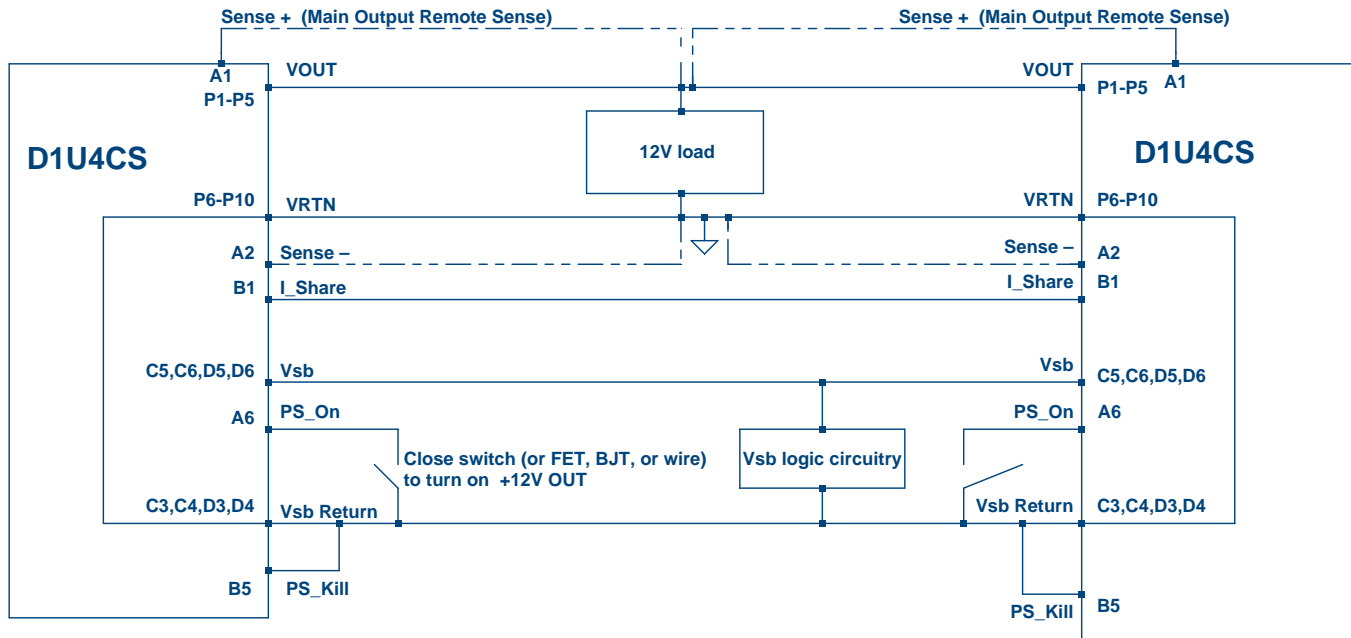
Sense + (Main Output Remote Sense)
Sense + (Main Output Remote Sense)

A1
P1-P5
VOUT
VOUT
P1-P5
A1

D1U4CS
12V load
D1U4CS

P6-P10
VRTN
VRTN
P6-P10

A2
Sense –
Sense –
A2

B1
I_Share
I_Share
B1

C5,C6,D5,D6
Vsb
Vsb
C5,C6,D5,D6

A6
PS_On
PS_On
A6

Close switch (or FET, BJT, or wire) to turn on +12V OUT
Vsb logic circuitry

C3,C4,D3,D4
Vsb Return
Vsb Return
C3,C4,D3,D4

B5
PS_Kill
PS_Kill
B5